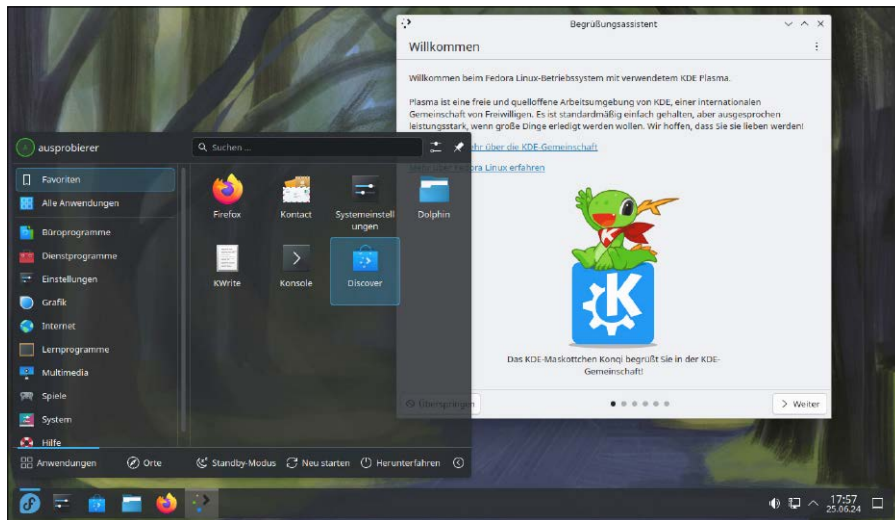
Begrüßungsassistent

Willkommen

Willkommen beim Fedora Linux-Betriebssystem mit verwendetem KDE Plasma.

Plasma ist eine freie und quelloffene Arbeitsumgebung von KDE, einer internationalen Gemeinschaft von Freiwilligen. Es ist standardmäßig einfach gehalten, aber ausgesprochen leistungsstark, wenn große Dinge erledigt werden wollen. Wir hoffen, dass Sie sie lieben werden!

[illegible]hr über die KDE Gemeinschaft

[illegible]dora Linux erfahren

Das KDE-Maskottchen Konqi begrüßt Sie in der KDE-Gemeinschaft!

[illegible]

> Weiter

ausprobierer

Suchen ...

Favoriten
Alle Anwendungen
Büroprogramme
Dienstprogramme
Einstellungen
Grafik
Internet
Lernprogramme
Multimedia
Spiele
System
Hilfe

Firefox
Kontact
Systemeinstellungen
Dolphin
KWrite
Konsole
Discover

Anwendungen
Orte
Standby-Modus
Neu starten
Herunterfahren

17:57
25.06.24